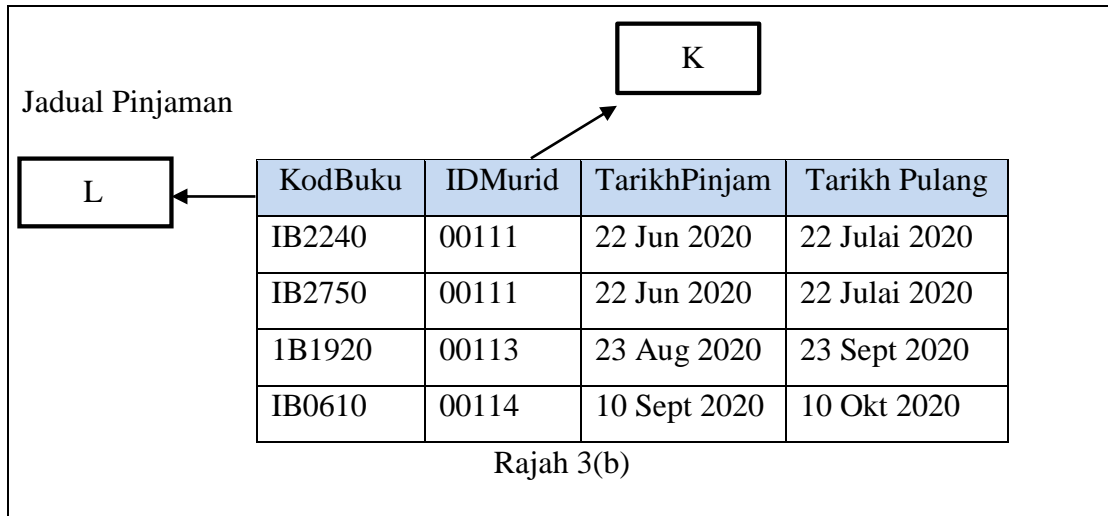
K

Jadual Pinjaman

L

| KodBuku | IDMurid | TarikhPinjam | Tarikh Pulang |
|---|---|---|---|
| IB2240 | 00111 | 22 Jun 2020 | 22 Julai 2020 |
| IB2750 | 00111 | 22 Jun 2020 | 22 Julai 2020 |
| 1B1920 | 00113 | 23 Aug 2020 | 23 Sept 2020 |
| IB0610 | 00114 | 10 Sept 2020 | 10 Okt 2020 |

Rajah 3(b)